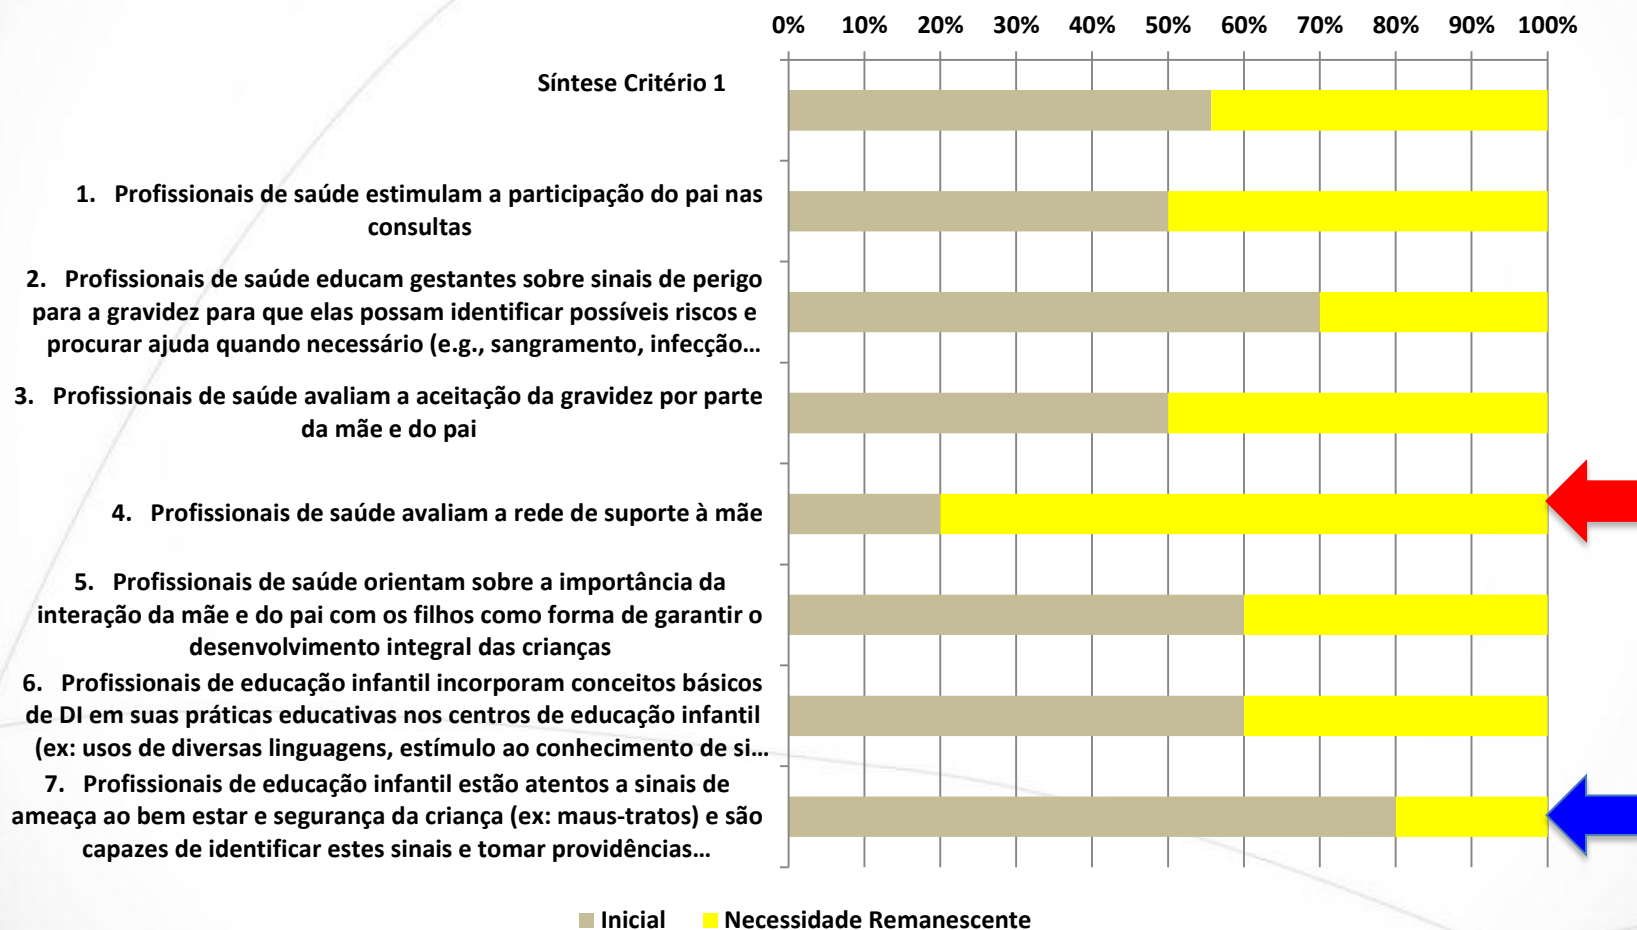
0% 10% 20% 30% 40% 50% 60% 70% 80% 90% 100%

Síntese Critério 1

1. Profissionais de saúde estimulam a participação do pai nas consultas

2. Profissionais de saúde educam gestantes sobre sinais de perigo para a gravidez para que elas possam identificar possíveis riscos e procurar ajuda quando necessário (e.g., sangramento, infecção...

3. Profissionais de saúde avaliam a aceitação da gravidez por parte da mãe e do pai

4. Profissionais de saúde avaliam a rede de suporte à mãe

5. Profissionais de saúde orientam sobre a importância da interação da mãe e do pai com os filhos como forma de garantir o desenvolvimento integral das crianças

6. Profissionais de educação infantil incorporam conceitos básicos de DI em suas práticas educativas nos centros de educação infantil (ex: usos de diversas linguagens, estímulo ao conhecimento de si...

7. Profissionais de educação infantil estão atentos a sinais de ameaça ao bem estar e segurança da criança (ex: maus-tratos) e são capazes de identificar estes sinais e tomar providências...

Inicial Necessidade Remanescente